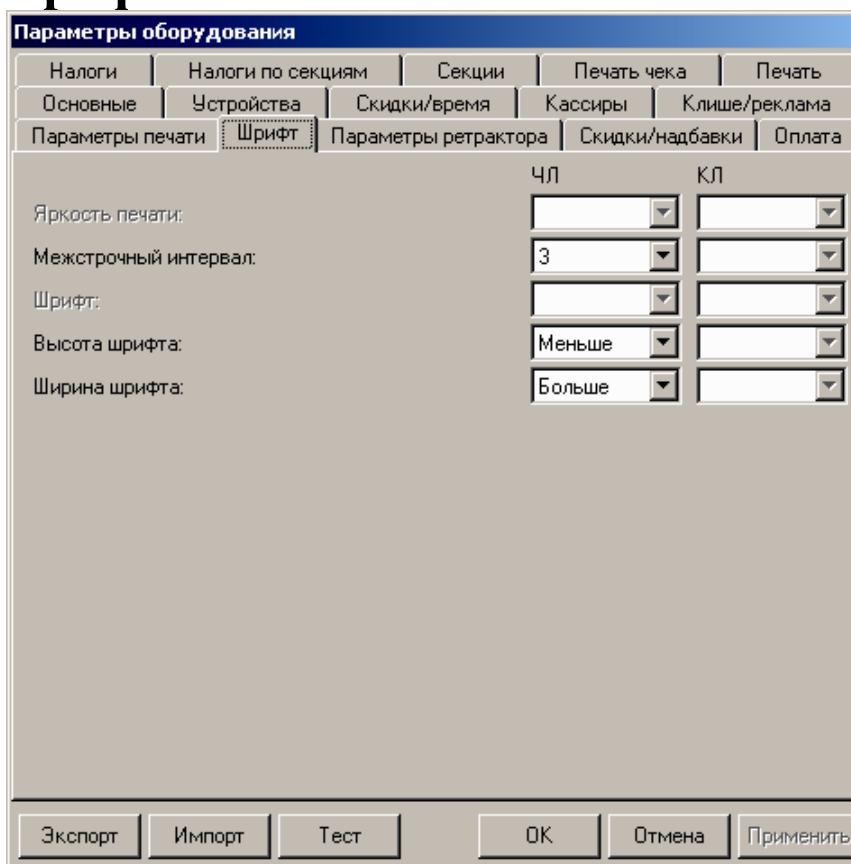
Параметры оборудования

Налоги | Налоги по секциям | Секции | Печать чека | Печать
Основные | Устройства | Скидки/время | Кассиры | Клише/реклама
Параметры печати | Шрифт | Параметры ретрактора | Скидки/надбавки | Оплата

| | ЧЛ | КЛ |
|---|---|---|
| Яркость печати: | | |
| Межстрочный интервал: | 3 | |
| Шрифт: | | |
| Высота шрифта: | Меньше | |
| Ширина шрифта: | Больше | |

Экспорт | Импорт | Тест | OK | Отмена | Применить